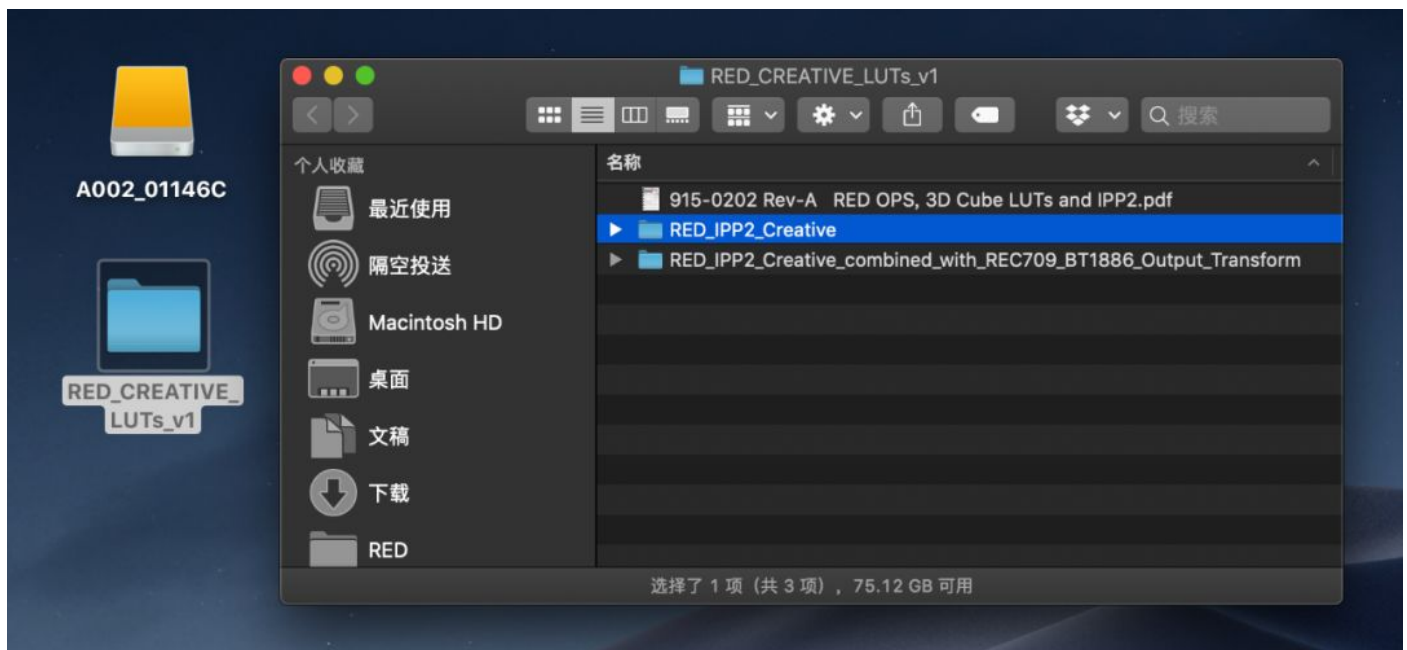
A002_01146C

RED_CREATIVE_LUTs_v1

RED_CREATIVE_LUTs_v1

搜索

个人收藏

最近使用

隔空投送

Macintosh HD

桌面

文稿

下载

RED

名称

915-0202 Rev-A RED OPS, 3D Cube LUTs and IPP2.pdf

RED_IPP2_Creative

RED_IPP2_Creative_combined_with_REC709_BT1886_Output_Transform

选择了 1 项（共 3 项），75.12 GB 可用